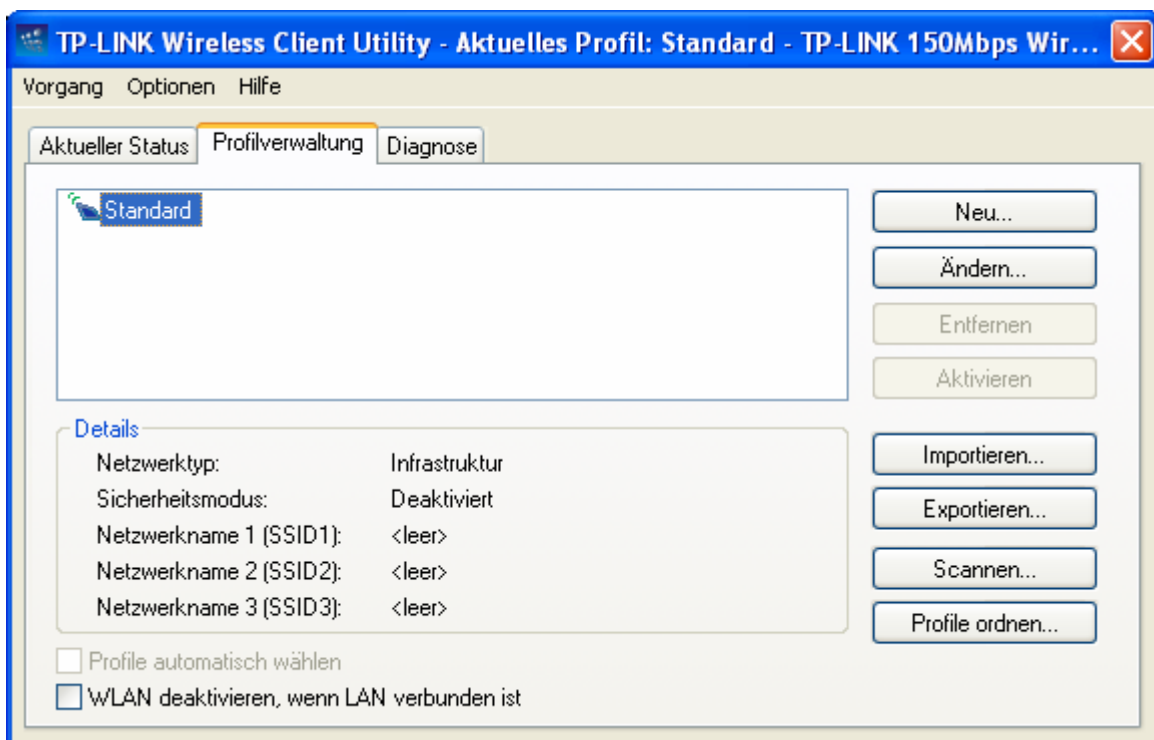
TP-LINK Wireless Client Utility - Aktuelles Profil: Standard - TP-LINK 150Mbps Wir...

Vorgang Optionen Hilfe

Aktueller Status | Profilverwaltung | Diagnose

Standard

Neu...
Ändern...
Entfernen
Aktivieren

Details

| | |
|---|---|
| Netzwerktyp: | Infrastruktur |
| Sicherheitsmodus: | Deaktiviert |
| Netzwerkname 1 (SSID1): | <leer> |
| Netzwerkname 2 (SSID2): | <leer> |
| Netzwerkname 3 (SSID3): | <leer> |

Importieren...
Exportieren...
Scannen...
Profile ordnen...

Profile automatisch wählen
WLAN deaktivieren, wenn LAN verbunden ist